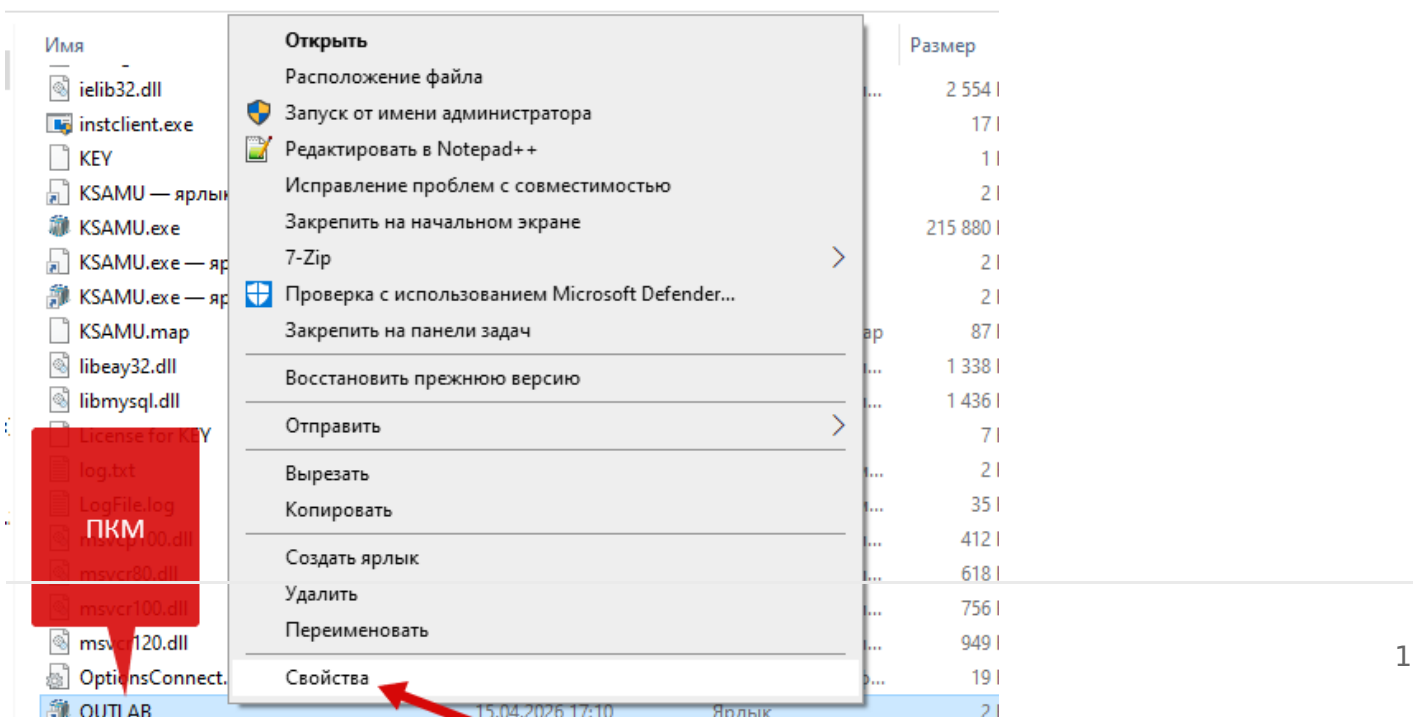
Имя

ielib32.dll
instclient.exe
KEY
KSAMU — ярлык
KSAMU.exe
KSAMU.exe — яр
KSAMU.exe — яр
KSAMU.map
libeay32.dll
libmysql.dll
License for KEY
log.txt
LogFile.log
msvcr100.dll
msvcr80.dll
msvcr100.dll
msvcr120.dll
OptionsConnect.
OUTLAB

Открыть
Расположение файла
Запуск от имени администратора
Редактировать в Notepad++
Исправление проблем с совместимостью
Закрепить на начальном экране
7-Zip
Проверка с использованием Microsoft Defender...
Закрепить на панели задач
Восстановить прежнюю версию
Отправить
Вырезать
Копировать
Создать ярлык
Удалить
Переименовать
Свойства

ПКМ

15.04.2026 17:10 Ярлык

Размер
2 554
17
1
2
215 880
2
2
87
1 338
1 436
7
2
35
412
618
756
949
19
2

1